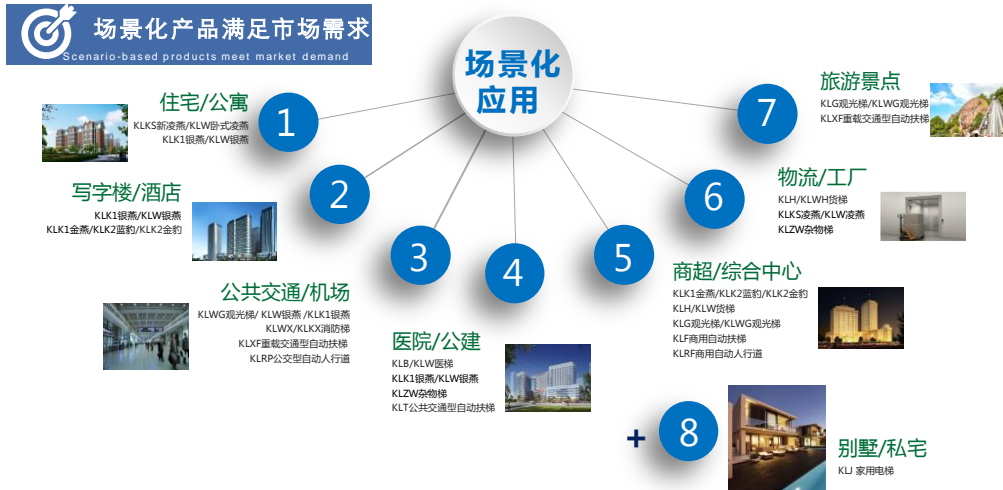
场景化产品满足市场需求
Scenario-based products meet market demand

场景化
应用

1
住宅/公寓
KLKS新凌燕/KLW卧式凌燕
KLK1银燕/KLW银燕

2
写字楼/酒店
KLK1银燕/KLW银燕
KLK1金燕/KLK2蓝豹/KLK2金豹

3
公共交通/机场
KLWG观光梯/ KLW银燕 /KLK1银燕
KLWX/KLKX消防梯
KLXF重载交通型自动扶梯
KLRP公交型自动人行道

4
医院/公建
KLB/KLW医梯
KLK1银燕/KLW银燕
KLZW杂物梯
KLT公共交通型自动扶梯

5
商超/综合中心
KLK1金燕/KLK2蓝豹/KLK2金豹
KLH/KLW货梯
KLG观光梯/KLWG观光梯
KLF商用自动扶梯
KLRF商用自动人行道

6
物流/工厂
KLH/KLWH货梯
KLKS凌燕/KLW凌燕
KLZW杂物梯

7
旅游景点
KLG观光梯/KLWG观光梯
KLXF重载交通型自动扶梯

+ 8
别墅/私宅
KLJ 家用电梯